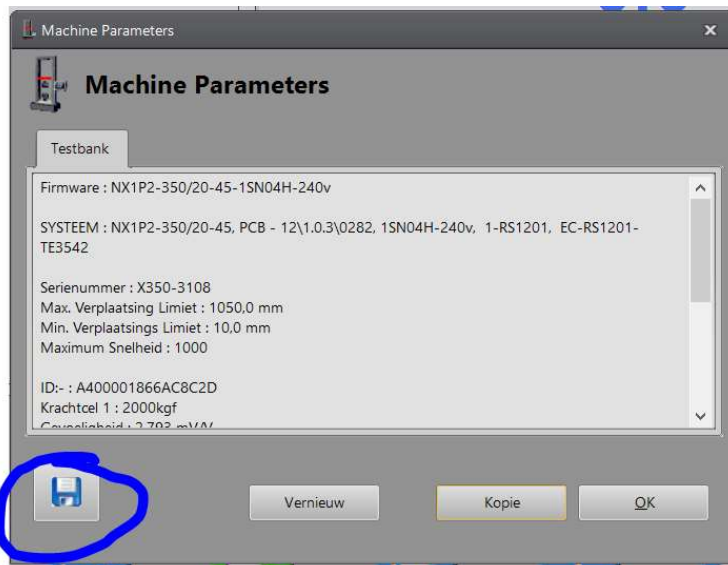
Machine Parameters

Machine Parameters

Testbank

Firmware : NX1P2-350/20-45-1SN04H-240v

SYSTEEM : NX1P2-350/20-45, PCB - 12\1.0.3\0282, 1SN04H-240v, 1-RS1201, EC-RS1201-TE3542

Serienummer : X350-3108
Max. Verplaatsing Limiet : 1050,0 mm
Min. Verplaatsings Limiet : 10,0 mm
Maximum Snelheid : 1000

ID:- : A400001866AC8C2D
Krachtcel 1 : 2000kgf
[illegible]

Vernieuw

Kopie

OK